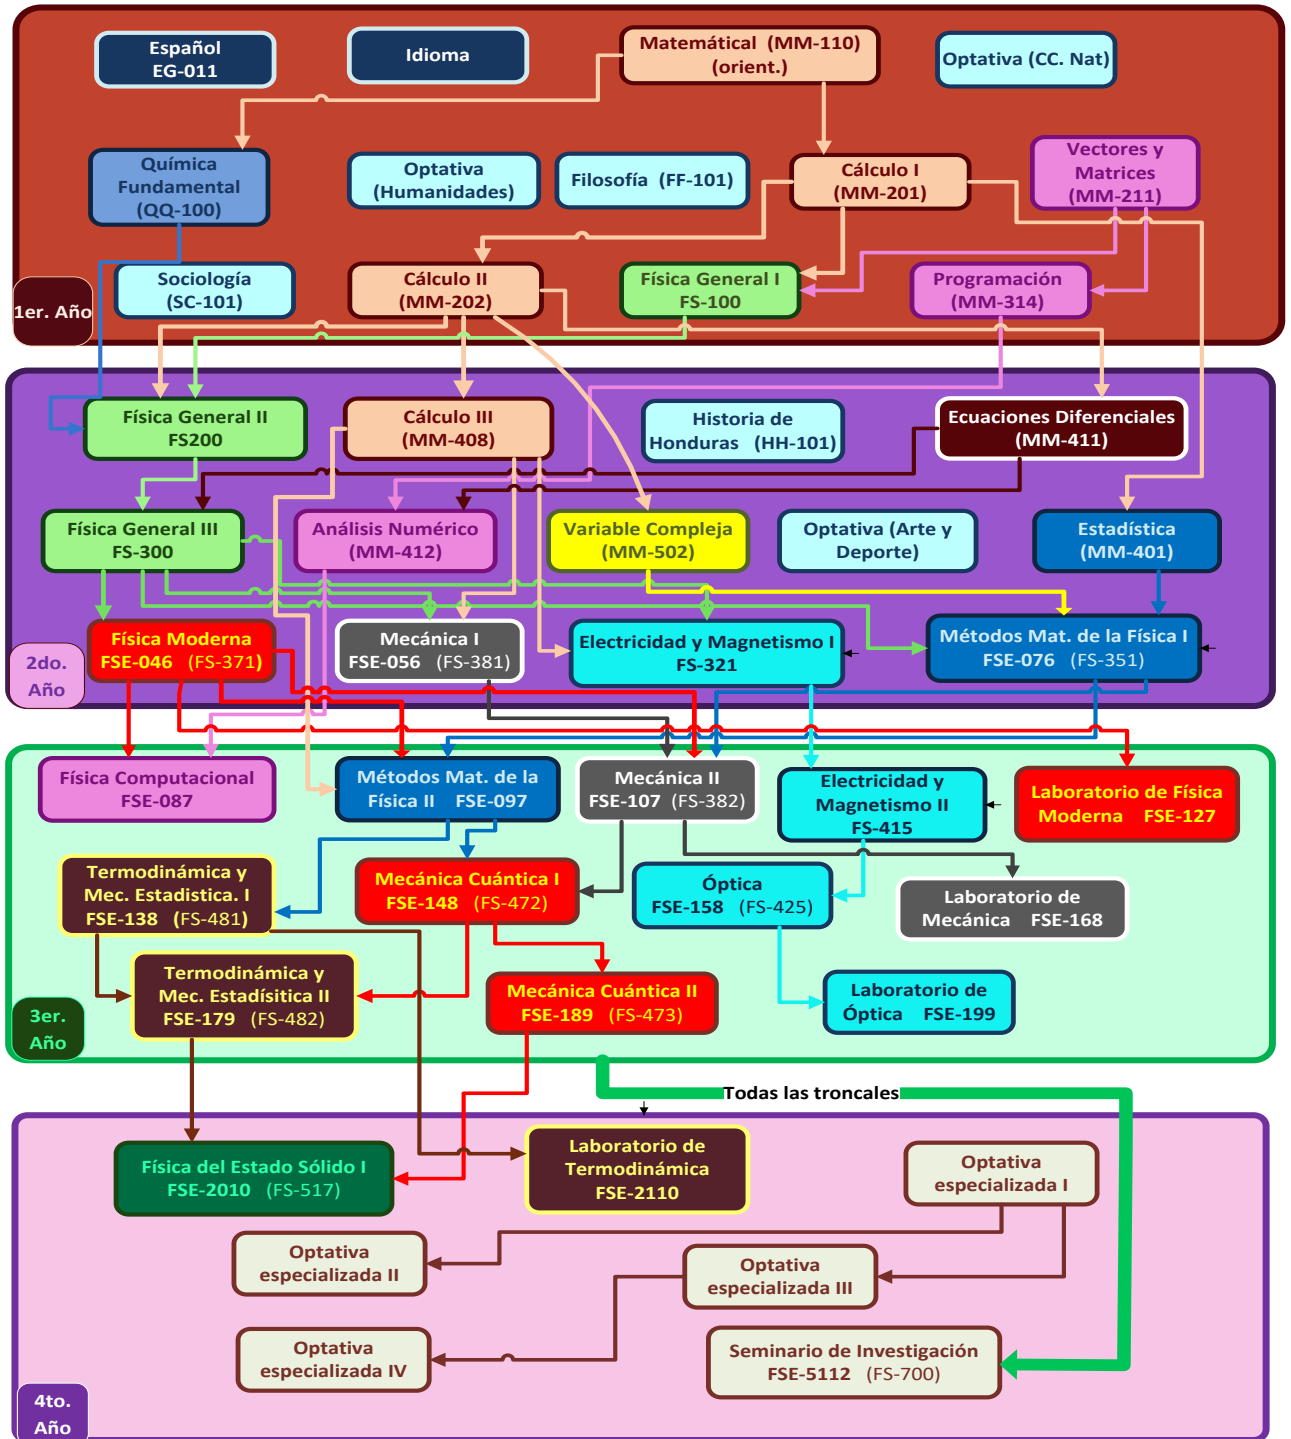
Español
EG-011

Idioma

Matemática1 (MM-110)
(orient.)

Optativa (CC. Nat)

Química
Fundamental
(QQ-100)

Optativa
(Humanidades)

Filosofía (FF-101)

Cálculo I
(MM-201)

Vectores y
Matrices
(MM-211)

Sociología
(SC-101)

Cálculo II
(MM-202)

Física General I
FS-100

Programación
(MM-314)

1er. Año

Física General II
FS200

Cálculo III
(MM-408)

Historia de
Honduras (HH-101)

Ecuaciones Diferenciales
(MM-411)

Física General III
FS-300

Análisis Numérico
(MM-412)

Variable Compleja
(MM-502)

Optativa (Arte y
Deporte)

Estadística
(MM-401)

Física Moderna
FSE-046 (FS-371)

Mecánica I
FSE-056 (FS-381)

Electricidad y Magnetismo I
FS-321

Métodos Mat. de la Física I
FSE-076 (FS-351)

2do.
Año

Física Computacional
FSE-087

Métodos Mat. de la
Física II FSE-097

Mecánica II
FSE-107 (FS-382)

Electricidad y
Magnetismo II
FS-415

Laboratorio de Física
Moderna FSE-127

Termodinámica y
Mec. Estadistica. I
FSE-138 (FS-481)

Mecánica Cuántica I
FSE-148 (FS-472)

Óptica
FSE-158 (FS-425)

Laboratorio de
Mecánica FSE-168

Termodinámica y
Mec. Estadísitica II
FSE-179 (FS-482)

Mecánica Cuántica II
FSE-189 (FS-473)

Laboratorio de
Óptica FSE-199

3er.
Año

Todas las troncales

Física del Estado Sólido I
FSE-2010 (FS-517)

Laboratorio de
Termodinámica
FSE-2110

Optativa
especializada I

Optativa
especializada II

Optativa
especializada III

Optativa
especializada IV

Seminario de Investigación
FSE-5112 (FS-700)

4to.
Año